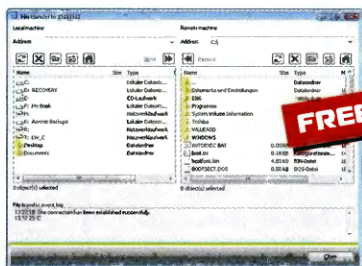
File transfer to 10.0.1.12

Local machine

Address

Remote machine

Address C:\

Name | Size | Type
C:\
D: RECOVERY | | Lokaler Datentr...
E:\ | | Lokaler Datentr...
F:\ | | CD-Laufwerk
H: Im Baak | | Netzwerklaufwerk
I:\ | | Netzwerklaufwerk
K: Acronis Backups | | Netzwerklaufwerk
P:\ | | Netzwerklaufwerk
Y: EW_C | | Netzwerklaufwerk
Desktop | | Dateiordner
Documents | | Dateiordner

Name | Size | Type
Documents and Settings | | Dateiordner
ESK | | Dateiordner
Programme | | Dateiordner
System Volume Information | | Dateiordner
Toshiba | | Dateiordner
VALUEADD | | Dateiordner
WINDOWS | | Dateiordner
AUTOEXEC.BAT | 0 | 
boot.ini | | 
bootfont.bin | | BIN-Datei
BOOTSECT.DOS | | DOS-Datei

0 object(s) selected

0 object(s) selected

File transfer event log
The connection has been established successfully.

FREE

Close